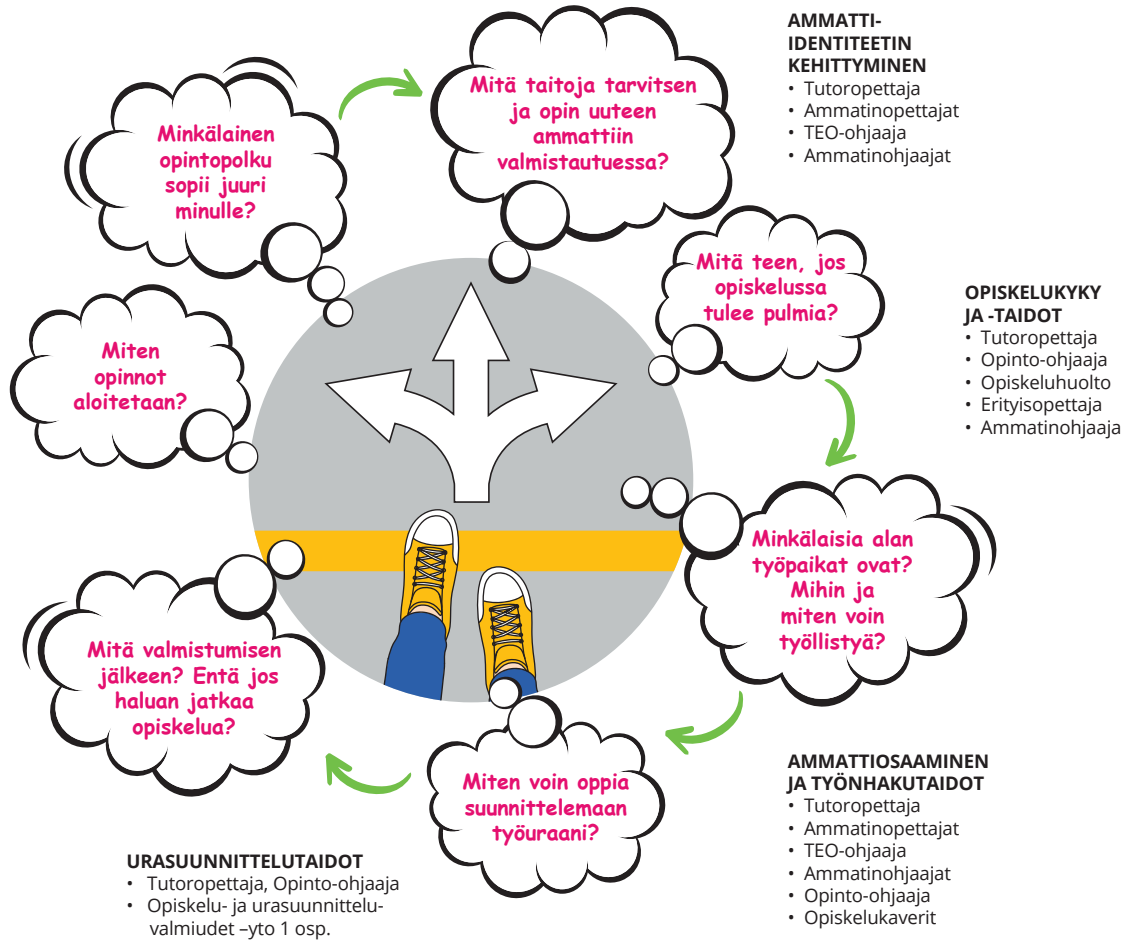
Minkälainen opintopolku sopii juuri minulle?

Mitä taitoja tarvitsen ja opin uuteen ammattiin valmistautuessa?

AMMATTI-IDENTITEETIN KEHITTYMINEN
• Tutoropettaja
• Ammatinopettajat
• TEO-ohjaaja
• Ammatinohjaajat

Miten opinnot aloitetaan?

Mitä teen, jos opiskelussa tulee pulmia?

OPISKELUKYKY JA -TAIDOT
• Tutoropettaja
• Opinto-ohjaaja
• Opiskeluhuolto
• Erityisopettaja
• Ammatinohjaaja

Minkälaisia alan työpaikat ovat? Mihin ja miten voin työllistyä?

Mitä valmistumisen jälkeen? Entä jos haluan jatkaa opiskelua?

Miten voin oppia suunnittelemaan työuraani?

AMMATTIOSAAMINEN JA TYÖNHAKUTAIDOT
• Tutoropettaja
• Ammatinopettajat
• TEO-ohjaaja
• Ammatinohjaajat
• Opinto-ohjaaja
• Opiskelukaverit

URASUUNNITTELUTAIDOT
• Tutoropettaja, Opinto-ohjaaja
• Opiskelu- ja urasuunnitteluvalmiudet –yto 1 osp.